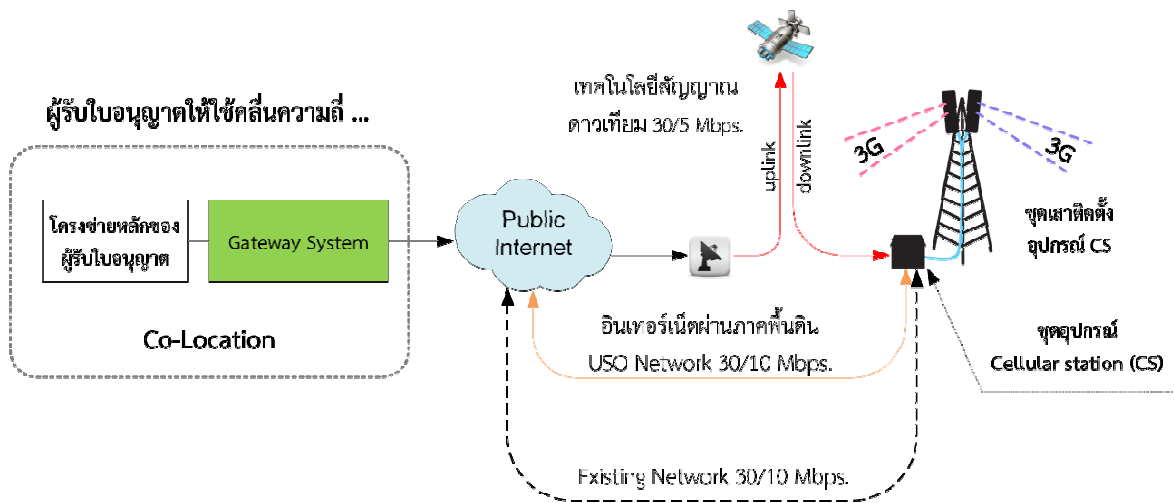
ผู้รับใบอนุญาตให้ใช้คลื่นความถี่ ...

โครงข่ายหลักของผู้รับใบอนุญาต

Gateway System

Co-Location

Public Internet

เทคโนโลยีสัญญาณดาวเทียม 30/5 Mbps.

uplink

downlink

3G

3G

ชุดเสาติดตั้งอุปกรณ์ CS

อินเทอร์เน็ตผ่านภาคพื้นดิน

USO Network 30/10 Mbps.

ชุดอุปกรณ์

Cellular station (CS)

Existing Network 30/10 Mbps.